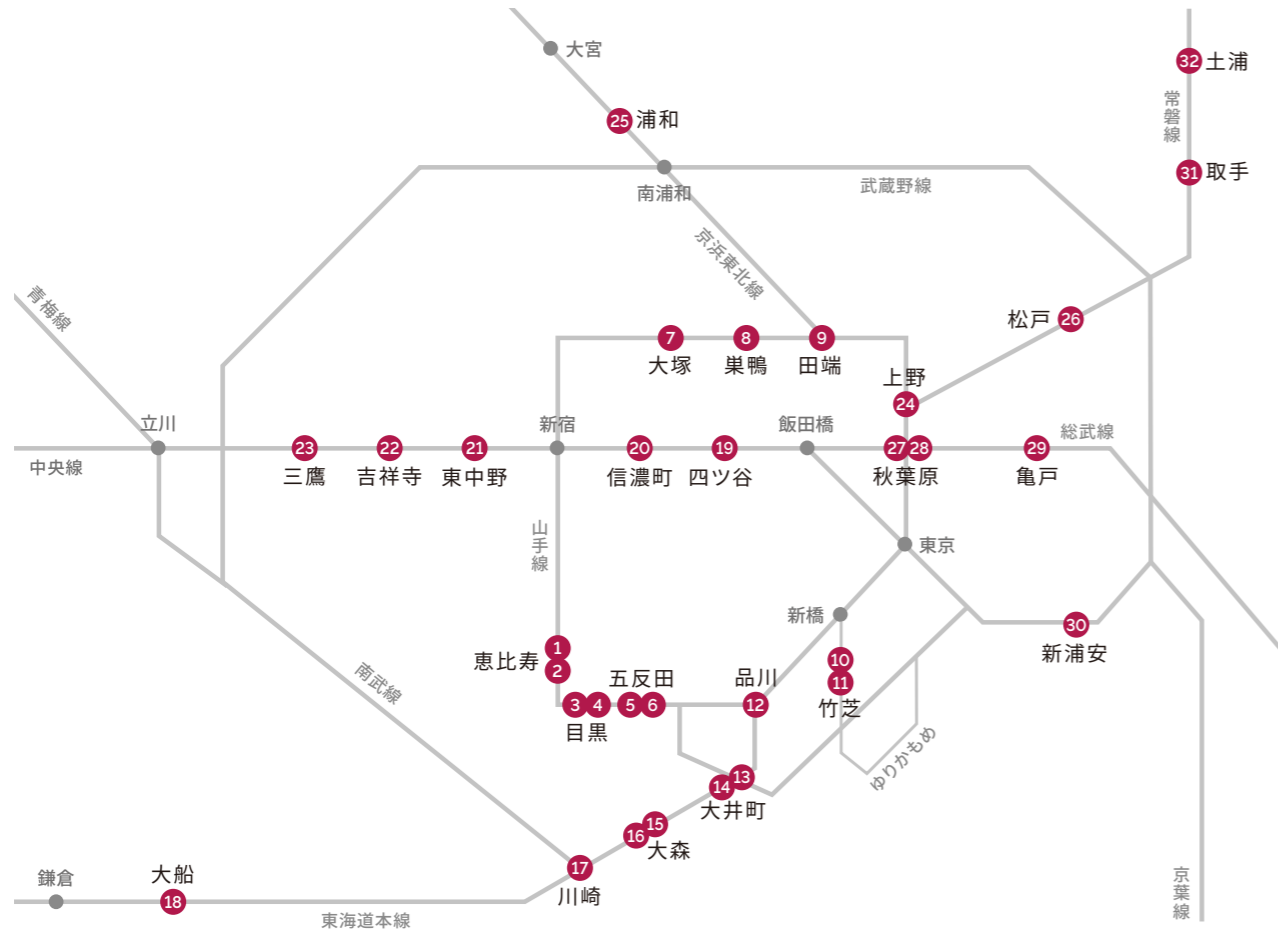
大宮
25 浦和
南浦和
京浜東北線
武蔵野線
32 土浦
常磐線
31 取手
松戸 26
青梅線
7 大塚
8 巣鴨
9 田端
上野
24
立川
新宿
飯田橋
総武線
中央線
23 三鷹
22 吉祥寺
21 東中野
20 信濃町
19 四ツ谷
27 28 秋葉原
29 亀戸
山手線
東京
新橋
30 新浦安
南武線
1
2
恵比寿
五反田
3 4 5 6
目黒
品川
12
10
11
竹芝
ゆりかもめ
13
14
大井町
15
16
大森
鎌倉
大船
18
17
川崎
東海道本線
京葉線